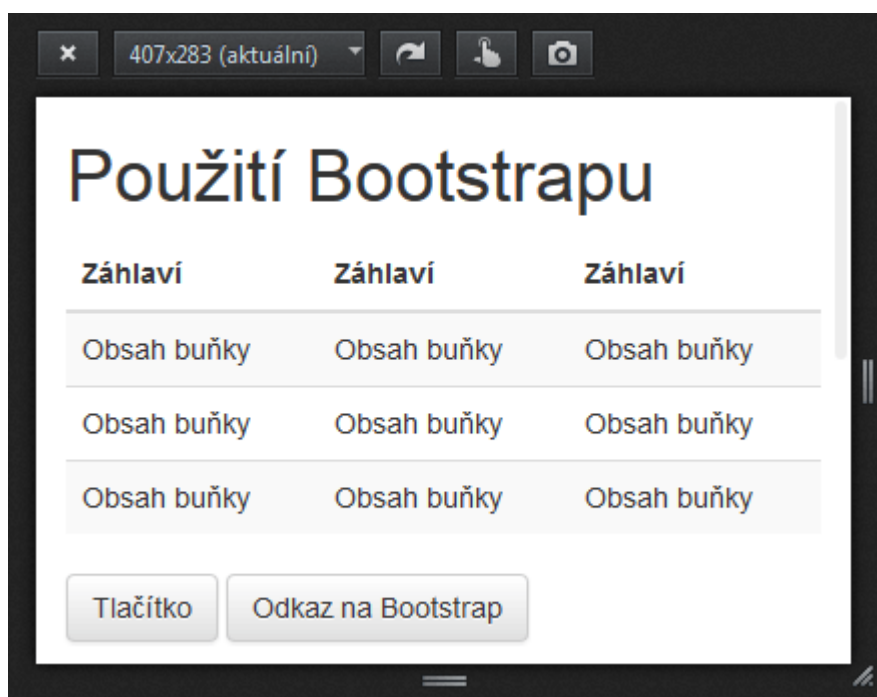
× 407x283 (aktuální)

Použití Bootstrapu

| Záhlaví | Záhlaví | Záhlaví |
|---|---|---|
| Obsah buňky | Obsah buňky | Obsah buňky |
| Obsah buňky | Obsah buňky | Obsah buňky |
| Obsah buňky | Obsah buňky | Obsah buňky |

Tlačítko Odkaz na Bootstrap